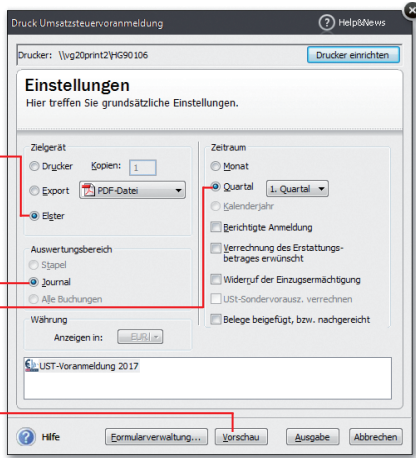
Druck Umsatzsteuervoranmeldung
Help&News

Drucker: \\vg20print2\HG90106
Drucker einrichten

Einstellungen
Hier treffen Sie grundsätzliche Einstellungen.

Zielgerät
Drucker
Kopien: 1
Export
PDF-Datei
Elster

Auswertungsbereich
Stapel
Journal
Alle Buchungen

Währung
Anzeigen in: EUR

Zeitraum
Monat
Quartal
1. Quartal
Kalenderjahr
Berichtigte Anmeldung
Verrechnung des Erstattungsbetrages erwünscht
Widerruf der Einzugsermächtigung
USt-Sondervorausz. verrechnen
Belege beigefügt, bzw. nachgereicht

UST-Voranmeldung 2017

Hilfe
Formularverwaltung...
Vorschau
Ausgabe
Abbrechen